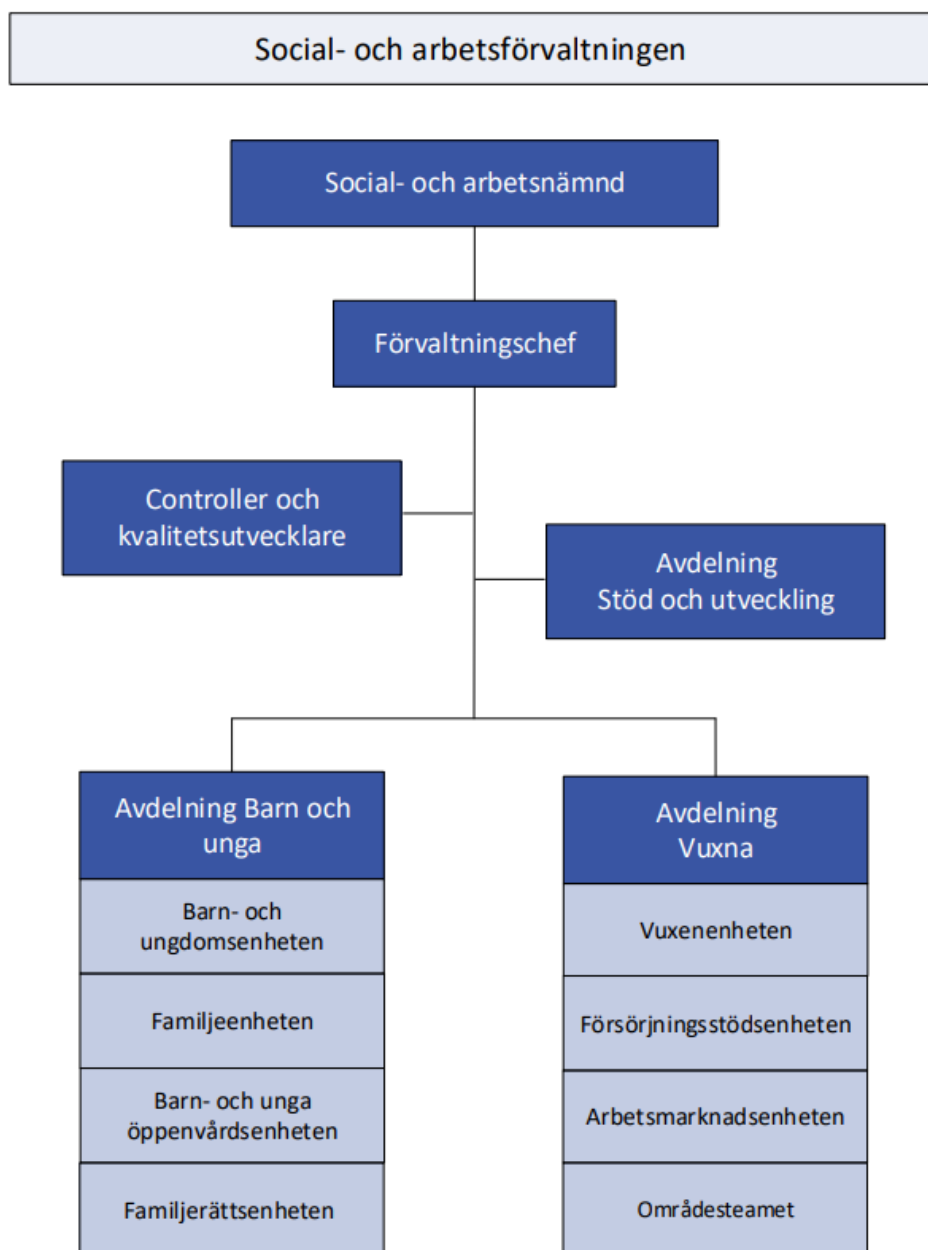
Social- och arbetsförvaltningen

Social- och arbetsnämnd

Förvaltningschef

Controller och kvalitetsutvecklare

Avdelning Stöd och utveckling

Avdelning Barn och unga

Barn- och ungdomsenheten

Familjeenheten

Barn- och unga öppenvårdsenheten

Familjerättsenheten

Avdelning Vuxna

Vuxenenheten

Försörjningsstödsenheten

Arbetsmarknadsenheten

Områdesteamet